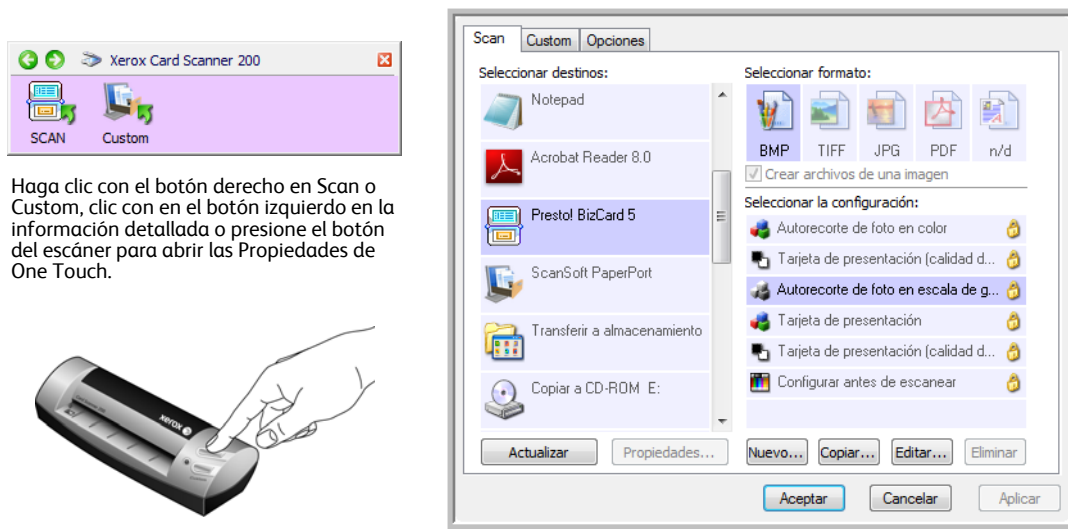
Xerox Card Scanner 200

SCAN

Custom

Haga clic con el botón derecho en Scan o Custom, clic con en el botón izquierdo en la información detallada o presione el botón del escáner para abrir las Propiedades de One Touch.

XEROX

Scan | Custom | Opciones

Seleccionar destinos:

Notepad

Acrobat Reader 8.0

Presto! BizCard 5

ScanSoft PaperPort

Transferir a almacenamiento

Copiar a CD-ROM E:

Seleccionar formato:

BMP TIFF JPG PDF n/d

Crear archivos de una imagen

Seleccionar la configuración:

Autorecorte de foto en color

Tarjeta de presentación (calidad d...

Autorecorte de foto en escala de g...

Tarjeta de presentación

Tarjeta de presentación (calidad d...

Configurar antes de escanear

Actualizar

Propiedades...

Nuevo...

Copiar...

Editar...

Eliminar

Aceptar

Cancelar

Aplicar